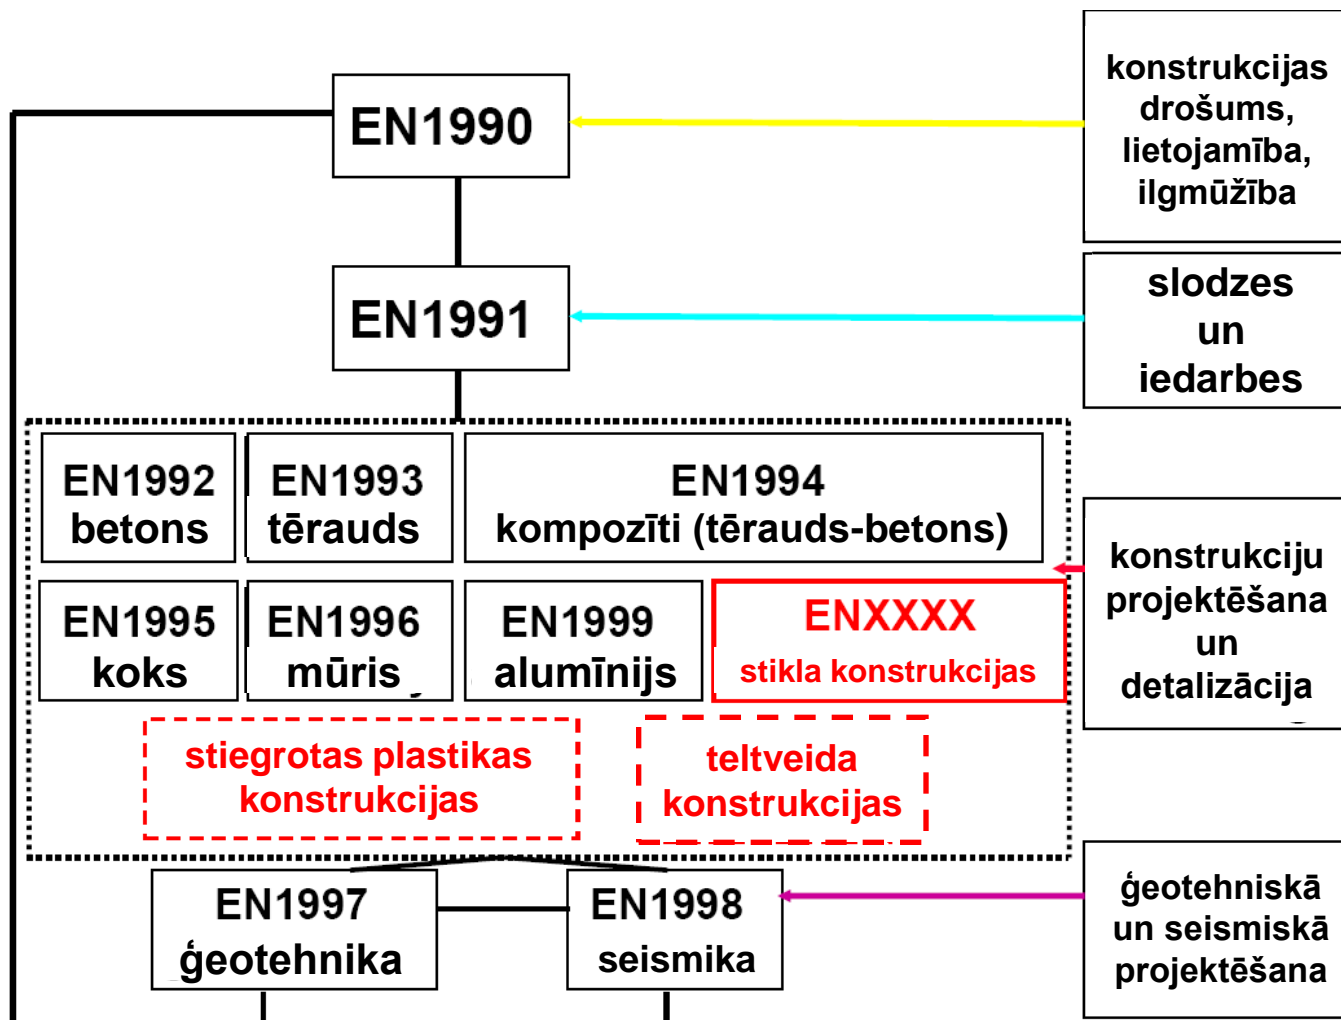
EN1990

konstrukcijas drošums, lietojamība, ilgmūžība

EN1991

slodzes un iedarbes

EN1992 betons

EN1993 tērauds

EN1994 kompozīti (tērauds-betons)

konstrukciju projektēšana un detalizācija

EN1995 koks

EN1996 mūris

EN1999 alumīnijs

ENXXXX stikla konstrukcijas

stiegrotas plastikas konstrukcijas

teltveida konstrukcijas

EN1997 ģeotehnika

EN1998 seismika

ģeotehniskā un seismiskā projektēšana